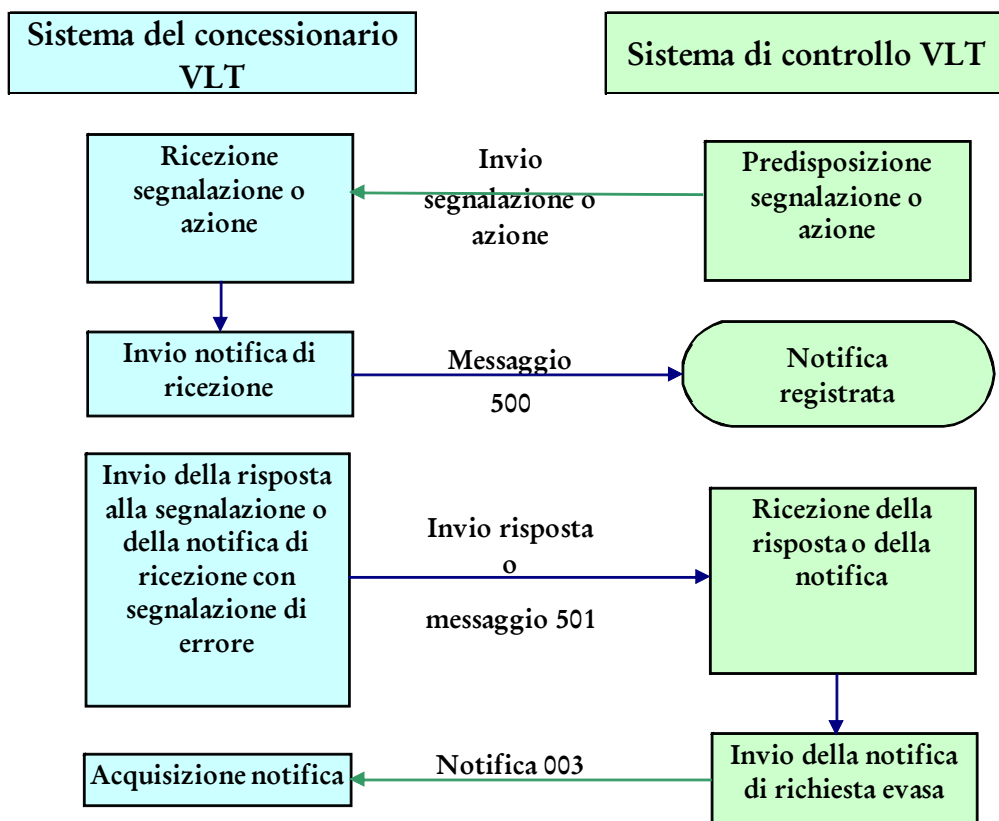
Sistema del concessionario VLT

Sistema di controllo VLT

Ricezione segnalazione o azione

Invio segnalazione o azione

Predisposizione segnalazione o azione

Invio notifica di ricezione

Messaggio 500

Notifica registrata

Invio della risposta alla segnalazione o della notifica di ricezione con segnalazione di errore

Invio risposta o messaggio 501

Ricezione della risposta o della notifica

Acquisizione notifica

Notifica 003

Invio della notifica di richiesta evasa